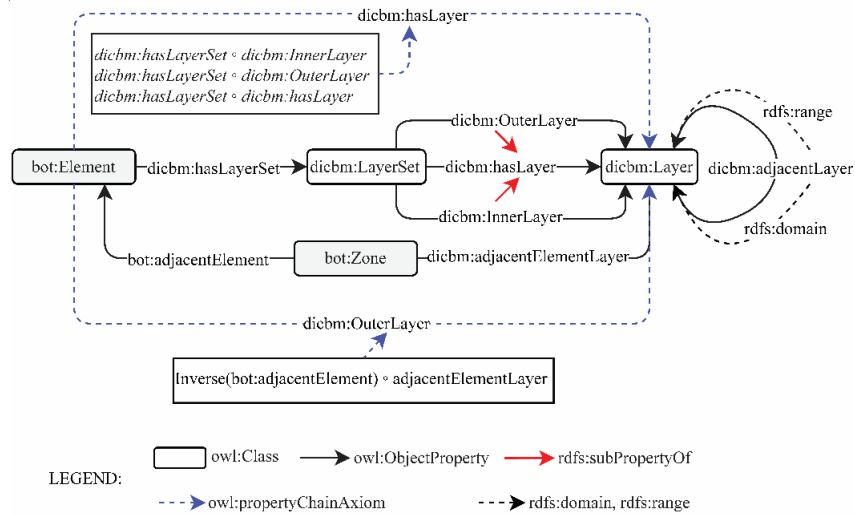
dicbm:hasLayer

dicbm:hasLayerSet ∘ dicbm:InnerLayer
dicbm:hasLayerSet ∘ dicbm:OuterLayer
dicbm:hasLayerSet ∘ dicbm:hasLayer

rdfs:range

dicbm:OuterLayer

bot:Element

dicbm:hasLayerSet

dicbm:LayerSet

dicbm:hasLayer

dicbm:Layer

dicbm:adjacentLayer

dicbm:InnerLayer

rdfs:domain

bot:adjacentElement

bot:Zone

dicbm:adjacentElementLayer

dicbm:OuterLayer

Inverse(bot:adjacentElement) ∘ adjacentElementLayer

LEGEND:

owl:Class

owl:ObjectProperty

rdfs:subPropertyOf

owl:propertyChainAxiom

rdfs:domain, rdfs:range